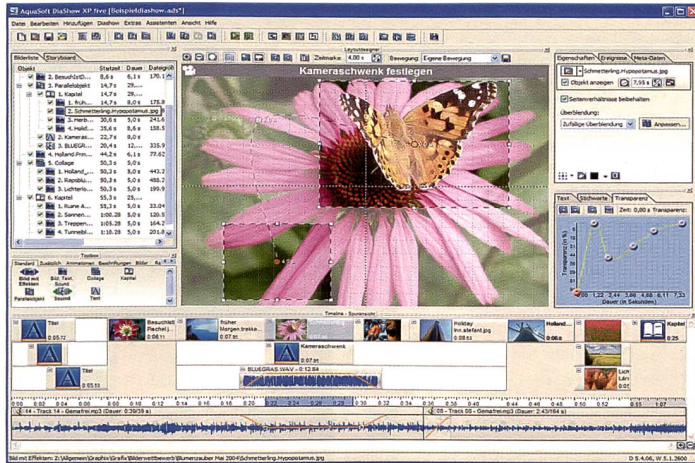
AquaSoft DiaShow XP five [Beispieldiashow.ads*]

Datei Bearbeiten Hinzufügen Diashow Extras Assistenten Ansicht Hilfe

Bilderliste Storyboard

Objekt Startzeit Dauer Dateigröße

2. Besuchtzi... 8,6 s 6,1 s 170,1
3. Parallelobjekt 14,7 s 29,...
1. Kapitel 14,7 s 29,...
1. früh... 14,7 s 9,0 s 175,9
2. Schmetterling.Hypopotamus.jpg
3. Herb... 30,6 s 5,0 s 241,6
4. Holid... 35,6 s 8,6 s 158,5
5. Kameras... 22,7 s 8,0 s
3. BLUEGR... 20,4 s 12,... 335,9
4. Holland Pro... 44,2 s 6,1 s 77,62
5. Collage 50,3 s 5,0 s
1. Holland... 50,3 s 5,0 s 443,2
2. Rapsfel... 50,3 s 5,0 s 215,1
3. Lichterlo... 50,3 s 5,0 s 199,9
6. Kapitel 55,3 s 25,...
1. Rune A... 55,3 s 5,0 s 13,04
2. Sonnen... 1:00,28 5,0 s 164,2
3. Treppen... 1:05,28 5,0 s 23,05
4. Tunnelbl... 1:10,28 5,0 s 93,95

Toolbox

Standard Zusätzlich Animation Bewegungen Beschriftungen Bilder Ra...

Bild mit Effekten Bild, Text, Sound Collage Kapitel Parallelobjekt Sound Text

Layoutdesigner

Zielmarke: 4,00 s Bewegung: Eigene Bewegung

Kameraschwenk festlegen

Eigenschaften Ereignisse Meta-Daten

Schmetterling.Hypopotamus.jpg

Objekt anzeigen 7,95 s

Seitenverhältnisse beibehalten

Überblendung:

Zufällige Überblendung Anpassen...

Text Stichworte Transparenz

Zeit: 0,00 s Transparenz:

Transparenz (in %)

Dauer (in Sekunden)

0,00 1,22 2,44 3,66 4,88 6,11 7,33

Timeline - Spuransicht

Titel 0:05?2

Besuchtzi Rechel j... 0:08:11

früher Morgen.trakte... 0:07 ot

Holiday Inn.elefant.jpg

Holland...

Kapitel 0:25

Kameraschwenk 0:07 ot

BLUEGRAS.WAV - 0:12,84

Titel 0:05.53

Lich Lärc

04 - Track 14 - Gematrei.mp3 (Dauer: 0:39/39 s)

05 - Track 05 - Gematrei.mp3 (Dauer: 2:43/164 s)

Bild mit Effekten: [C:\Allgemein\Graphix\Grafix\Bilderwettbewerb\Blumenzauber Mai 2004\Schmetterling.Hypopotamus.jpg]

D 5.4.06, W 5.1.2600